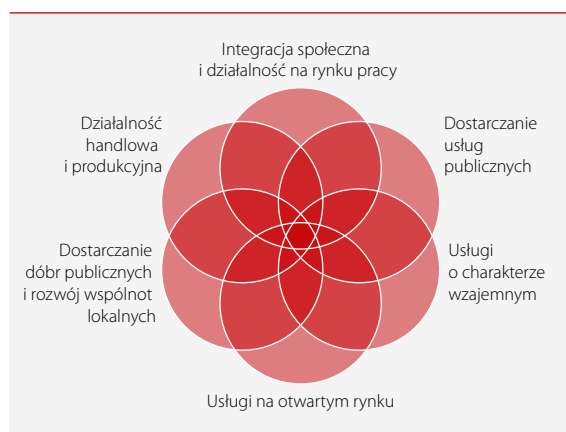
Integracja społeczna
i działalność na rynku pracy

Działalność
handlowa
i produkcyjna

Dostarczanie
usług
publicznych

Dostarczanie
dóbr publicznych
i rozwój wspólnot
lokalnych

Usługi
o charakterze
wzajemnym

Usługi na otwartym rynku